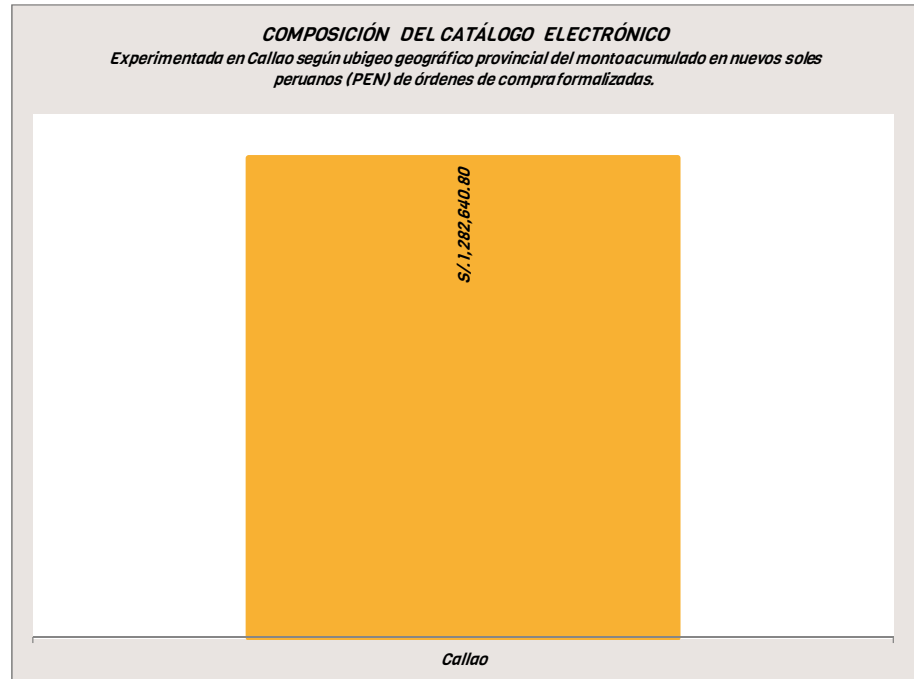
COMPOSICIÓN DEL CATÁLOGO ELECTRÓNICO
Experimentada en Callao según ubigeo geográfico provincial del montoacumulado en nuevos soles peruanos (PEN) de órdenes de compra formalizadas.

S/.1,282,640.80

Callao